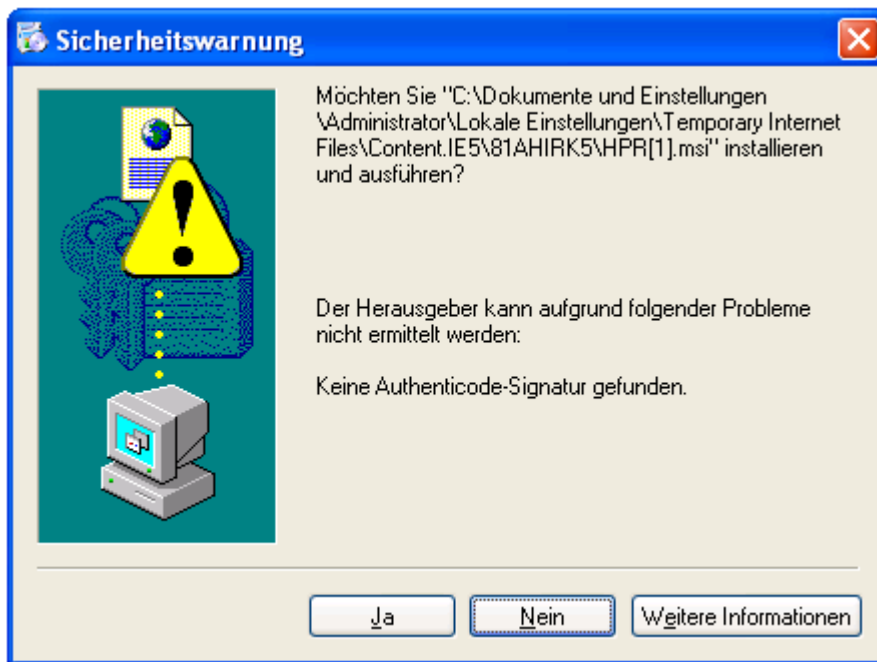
Sicherheitswarnung

Möchten Sie "C:\Dokumente und Einstellungen \Administrator\Lokale Einstellungen\Temporary Internet Files\Content.IE5\81AHIRK5\HPR[1].msi" installieren und ausführen?

Der Herausgeber kann aufgrund folgender Probleme nicht ermittelt werden:

Keine Authenticode-Signatur gefunden.

Ja | Nein | Weitere Informationen